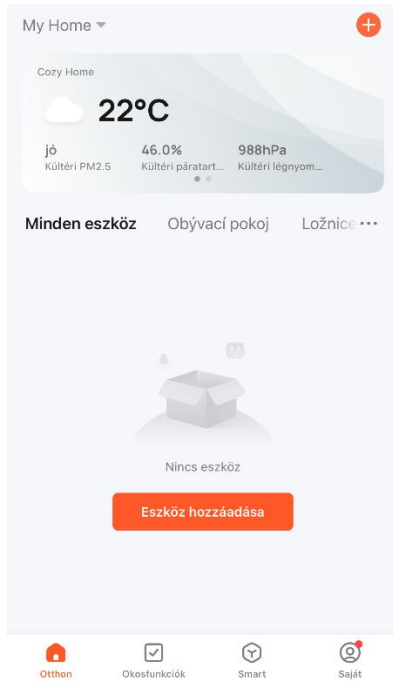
My Home

Cozy Home

22°C

jó
Kültéri PM2.5

46.0%
Kültéri páratart...

988hPa
Kültéri légnyom...

Minden eszköz Obývací pokoj Ložnice ···

Nincs eszköz

Eszköz hozzáadása

Otthon Okosfunkciók Smart Saját